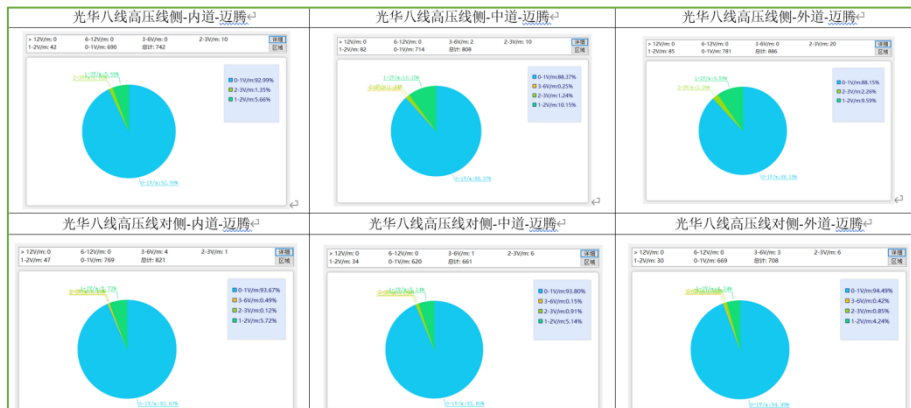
| 光华八线高压线侧-内道-迈腾 | 光华八线高压线侧-中道-迈腾 | 光华八线高压线侧-外道-迈腾 |
|---|---|---|
| > 12V/m: 0 6-12V/m: 0 3-6V/m: 0 2-3V/m: 10 1-2V/m: 42 0-1V/m: 690 总计: 742 详细 区域 0-1V/m:92.99% 2-3V/m:1.35% 1-2V/m:5.66% | > 12V/m: 0 6-12V/m: 0 3-6V/m: 2 2-3V/m: 10 1-2V/m: 82 0-1V/m: 714 总计: 808 详细 区域 0-1V/m:88.37% 3-6V/m:0.25% 2-3V/m:1.24% 1-2V/m:10.15% | > 12V/m: 0 6-12V/m: 0 3-6V/m: 0 2-3V/m: 20 1-2V/m: 85 0-1V/m: 781 总计: 886 详细 区域 0-1V/m:88.15% 2-3V/m:2.26% 1-2V/m:9.59% |

| 光华八线高压线对侧-内道-迈腾 | 光华八线高压线对侧-中道-迈腾 | 光华八线高压线对侧-外道-迈腾 |
|---|---|---|
| > 12V/m: 0 6-12V/m: 0 3-6V/m: 4 2-3V/m: 1 1-2V/m: 47 0-1V/m: 769 总计: 821 详细 区域 0-1V/m:93.67% 3-6V/m:0.49% 2-3V/m:0.12% 1-2V/m:5.72% | > 12V/m: 0 6-12V/m: 0 3-6V/m: 1 2-3V/m: 6 1-2V/m: 34 0-1V/m: 620 总计: 661 详细 区域 0-1V/m:93.80% 3-6V/m:0.15% 2-3V/m:0.91% 1-2V/m:5.14% | > 12V/m: 0 6-12V/m: 0 3-6V/m: 3 2-3V/m: 6 1-2V/m: 30 0-1V/m: 669 总计: 708 详细 区域 0-1V/m:94.49% 3-6V/m:0.42% 2-3V/m:0.85% 1-2V/m:4.24% |